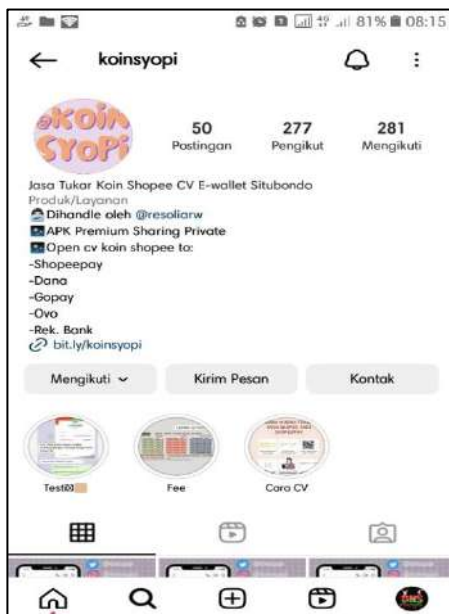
81% 08:15

koinsyopi

KOIN SYOPI

50 Postingan

277 Pengikut

281 Mengikuti

Jasa Tukar Koin Shopee CV E-wallet Situbondo
Produk/Layanan
Dihandle oleh @resoliarw
APK Premium Sharing Private
Open cv koin shopee to:
-Shopeepay
-Dana
-Gopay
-Ovo
-Rek. Bank
bit.ly/koinsyopi

Mengikuti

Kirim Pesan

Kontak

Test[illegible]

Fee

Cara CV